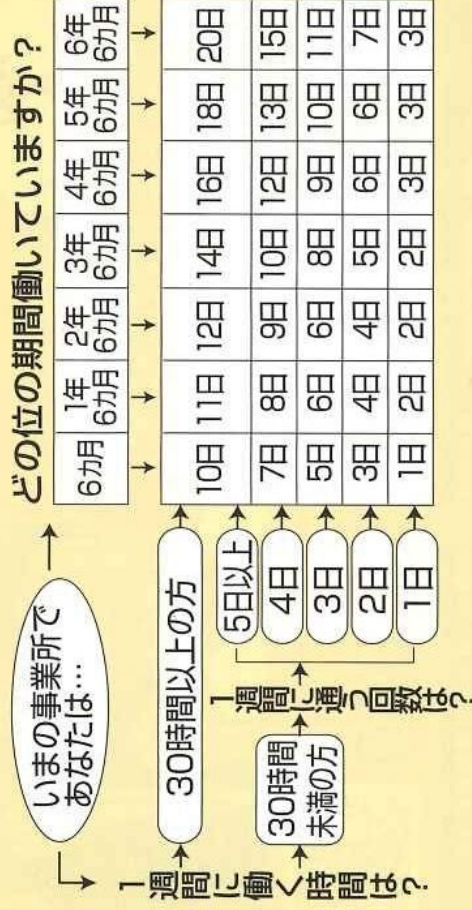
いまの事業所で あなたは…

どの位の期間働いていますか？

1週間に働く時間は？

30時間以上の方

30時間未満の方

1週間に通う回数は？

| | 6カ月 | 1年6カ月 | 2年6カ月 | 3年6カ月 | 4年6カ月 | 5年6カ月 | 6年6カ月 |
|---|---|---|---|---|---|---|---|
| 30時間以上の方 | 10日 | 11日 | 12日 | 14日 | 16日 | 18日 | 20日 |
| 5日以上 | 7日 | 8日 | 9日 | 10日 | 12日 | 13日 | 15日 |
| 4日 | 5日 | 6日 | 6日 | 8日 | 9日 | 10日 | 11日 |
| 3日 | 3日 | 4日 | 4日 | 5日 | 6日 | 6日 | 7日 |
| 2日 | 1日 | 2日 | 2日 | 2日 | 3日 | 3日 | 3日 |
| 1日 | | | | | | | |